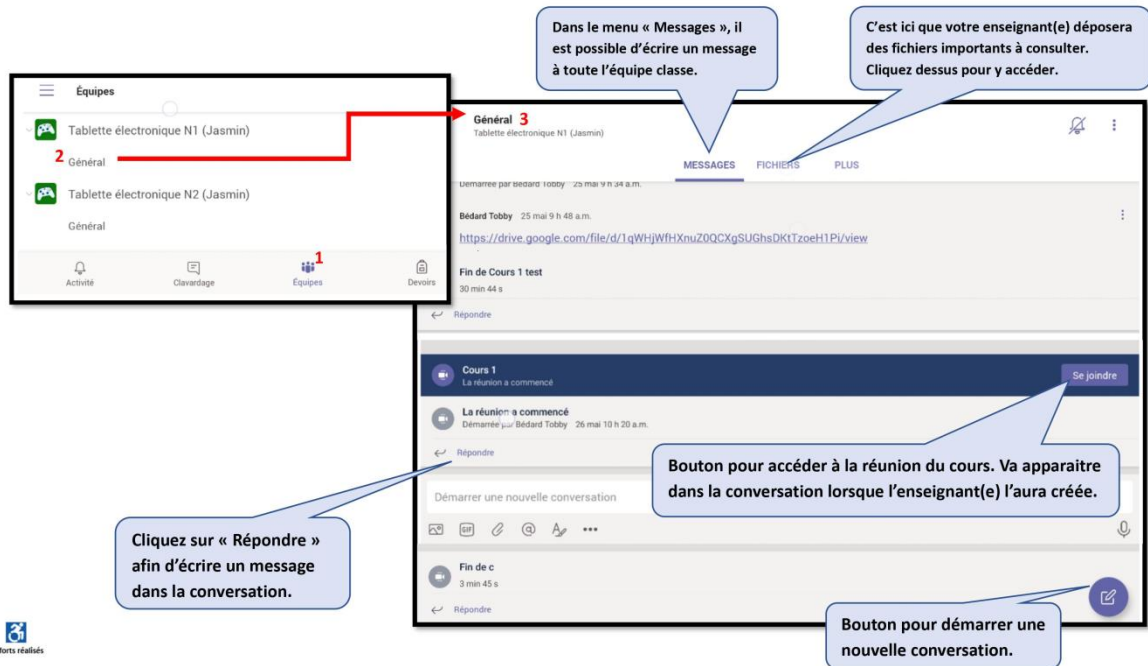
Dans le menu « Messages », il est possible d'écrire un message à toute l'équipe classe.

C'est ici que votre enseignant(e) déposera des fichiers importants à consulter. Cliquez dessus pour y accéder.

Équipes

Tablette électronique N1 (Jasmin)

2 Général

Tablette électronique N2 (Jasmin)

Général

Activité
Clavardage
1 Équipes
Devoirs

Général 3
Tablette électronique N1 (Jasmin)

MESSAGES FICHIERS PLUS

Démarrée par Bédard Tobby 25 mai 9 h 34 a.m.

Bédard Tobby 25 mai 9 h 48 a.m.

https://drive.google.com/file/d/1qWHjWfHXnuZ0QCXgSUGhsDKtTzoeH1Pi/view

Fin de Cours 1 test
30 min 44 s

Répondre

Cours 1
La réunion a commencé

Se joindre

La réunion a commencé
Démarrée par Bédard Tobby 26 mai 10 h 20 a.m.

Répondre

Bouton pour accéder à la réunion du cours. Va apparaitre dans la conversation lorsque l'enseignant(e) l'aura créée.

Démarrer une nouvelle conversation

Cliquez sur « Répondre » afin d'écrire un message dans la conversation.

Fin de c
3 min 45 s

Répondre

Bouton pour démarrer une nouvelle conversation.

forts réalisés